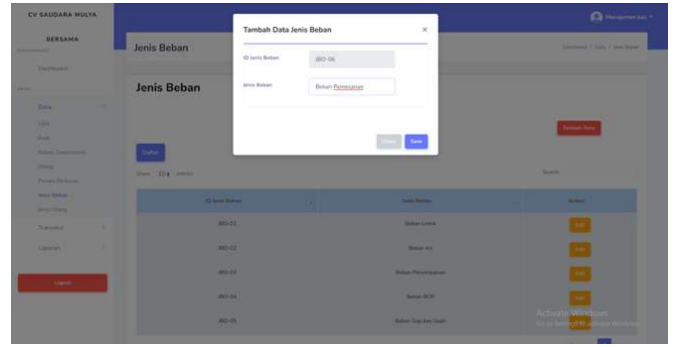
CV SAUDARA MULYA
BERSAMA

Dashboard

Data
COA
Kas
Bahan Operasional
Utang
Piutang
Jenis Beban
Jenis Utang
Transaksi
Laporan

Logout

Jenis Beban

Dashboard / Data / Jenis Beban

Jenis Beban

Tambah Data

Daftar

Show 10 entries

Search:

| ID Jenis Beban | Jenis Beban | Action |
|---|---|---|
| JBO-01 | Beban Listrik | Edit |
| JBO-02 | Beban Air | Edit |
| JBO-03 | Beban Penyusutan | Edit |
| JBO-04 | Beban BOP | Edit |
| JBO-05 | Beban Gaji dan Upah | Edit |

Tambah Data Jenis Beban
×
ID Jenis Beban
JBO-06
Jenis Beban
Beban Pemasaran
Close
Save

Activate Windows
Go to Settings to activate Windows.